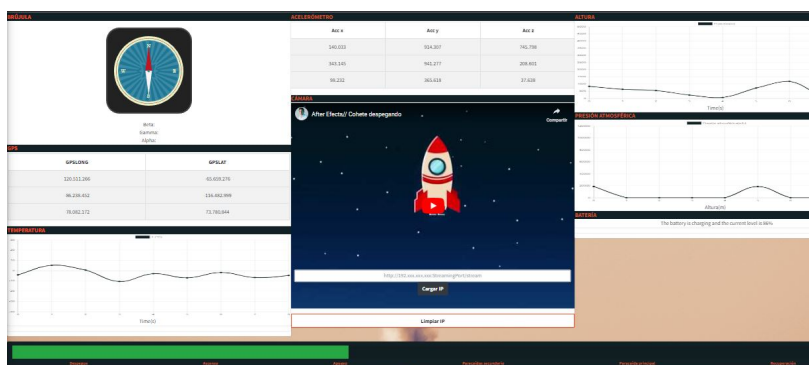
BRÚJULA

Beta:
Gamma:
Alpha:

GPS

| GPSLONG | GPSLAT |
|---|---|
| 320.511.266 | 65.609.276 |
| 96.239.932 | 136.692.999 |
| 76.082.272 | 73.780.844 |

TEMPERATURA

Time(s)

ACELERÓMETRO

| Acc x | Acc y | Acc z |
|---|---|---|
| 140.033 | 914.307 | 741.798 |
| 343.141 | 941.277 | 209.601 |
| 96.232 | 365.619 | 37.938 |

CÁMARA

After Efects// Cohete despegando

Compartir

http://192.xxx.xxx.xxx/StreamingPort/Stream

Cargar IP

Limpiar IP

ALTURA

Time(s)

PRESIÓN ATMOSFÉRICA

Altura(m)

BATERÍA

The battery is charging and the current level is 86%

Despegue

Ascenso

Apogeo

Paracaídas secundario

Paracaídas principal

Recuperación